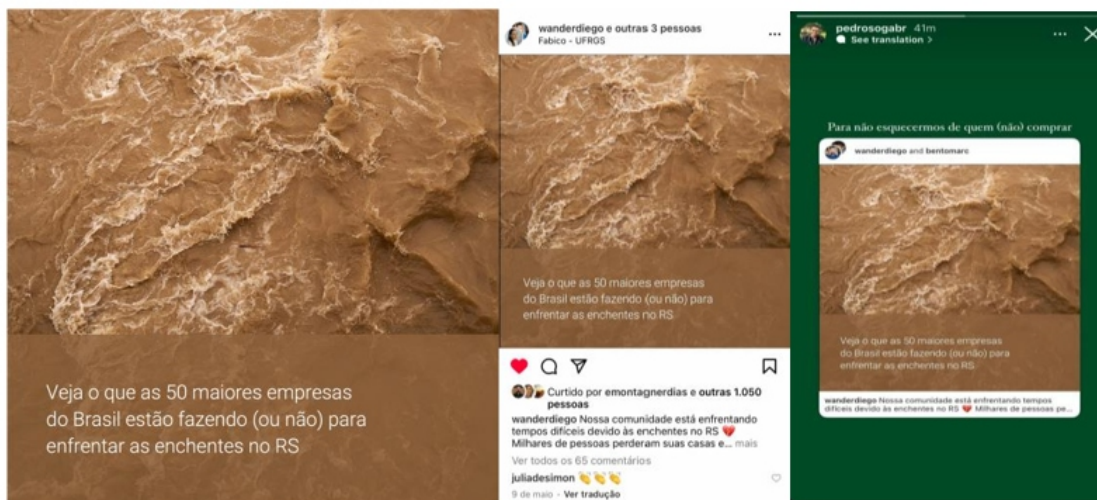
Veja o que as 50 maiores empresas do Brasil estão fazendo (ou não) para enfrentar as enchentes no RS

wanderdiego e outras 3 pessoas
Fabico - UFRGS
...

Veja o que as 50 maiores empresas do Brasil estão fazendo (ou não) para enfrentar as enchentes no RS

Curtido por emontagnerdias e outras 1.050 pessoas
wanderdiego Nossa comunidade está enfrentando tempos difíceis devido às enchentes no RS ❤️ Milhares de pessoas perderam suas casas e... mais
Ver todos os 65 comentários
juliadesimon 👏👏👏
9 de maio · Ver tradução

pedrosogabr 41m
See translation >
... ✕

Para não esquecermos de quem (não) comprar

wanderdiego and bentomarc

Veja o que as 50 maiores empresas do Brasil estão fazendo (ou não) para enfrentar as enchentes no RS

wanderdiego Nossa comunidade está enfrentando tempos difíceis devido às enchentes no RS ❤️ Milhares de pessoas pe...